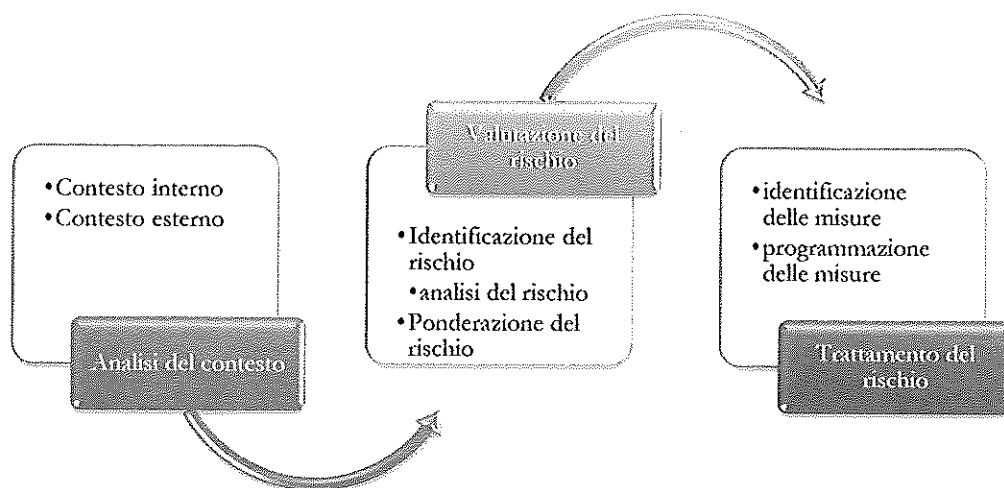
• Contesto interno
• Contesto esterno

Analisi del contesto

Valutazione del rischio

• Identificazione del rischio
• analisi del rischio
• Ponderazione del rischio

• identificazione delle misure
• programmazione delle misure

Trattamento del rischio